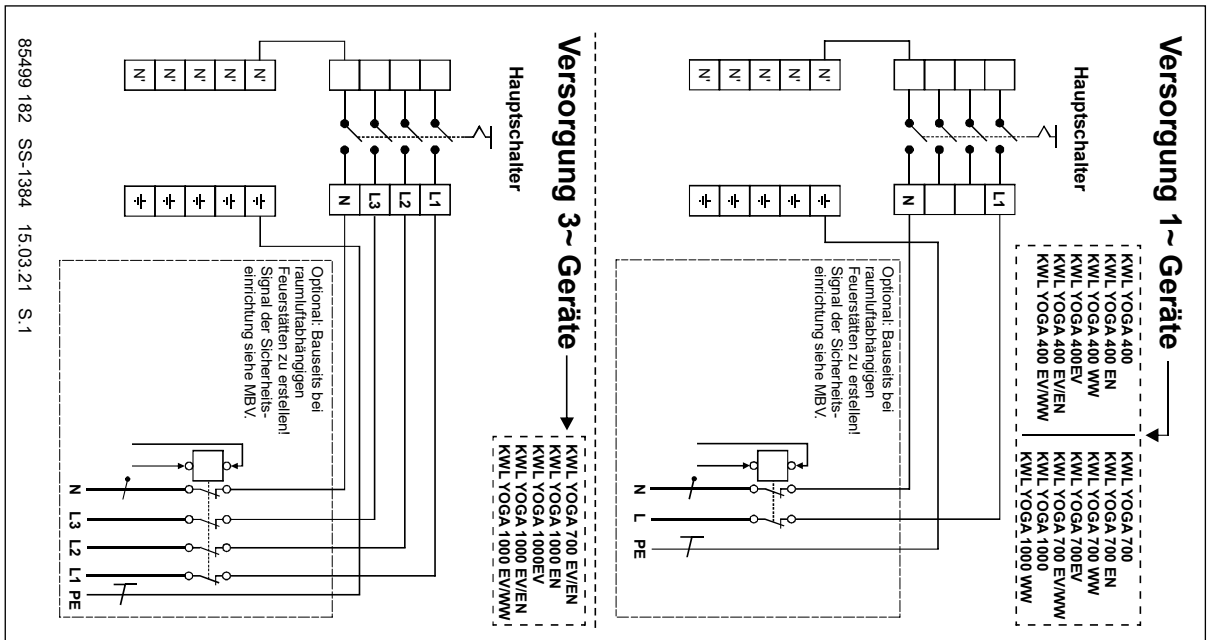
Versorgung 1~ Geräte

Hauptschalter

L1

N

KWL YOGA 400
KWL YOGA 400 EN
KWL YOGA 400 WW
KWL YOGA 400EV
KWL YOGA 400 EV/EN
KWL YOGA 400 EV/WW

KWL YOGA 700
KWL YOGA 700 EN
KWL YOGA 700 WW
KWL YOGA 700EV
KWL YOGA 700 EV/WW
KWL YOGA 1000
KWL YOGA 1000 WW

Optional: Bauseits bei raumluftabhängigen Feuerstätten zu erstellen! Signal der Sicherheitseinrichtung siehe MBV.

N
L
PE

Versorgung 3~ Geräte

Hauptschalter

L1
L2
L3
N

KWL YOGA 700 EV/EN
KWL YOGA 1000 EN
KWL YOGA 1000EV
KWL YOGA 1000 EV/EN
KWL YOGA 1000 EV/WW

Optional: Bauseits bei raumluftabhängigen Feuerstätten zu erstellen! Signal der Sicherheitseinrichtung siehe MBV.

N
L3
L2
L1
PE

85499 182 SS-1384 15.03.21 S.1